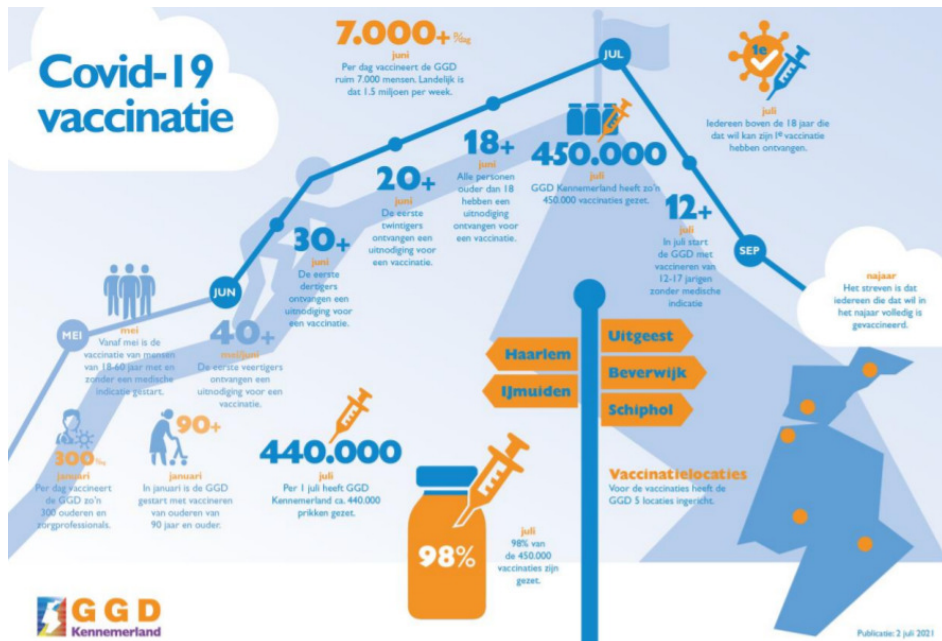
Covid-19 vaccinatie

7.000+ p/dag
juni
Per dag vaccineert de GGD ruim 7.000 mensen. Landelijk is dat 1,5 miljoen per week.

JUL

1e
juli
Iedereen boven de 18 jaar die dat wil kan zijn 1e vaccinatie hebben ontvangen.

18+
juni
Alle personen ouder dan 18 hebben een uitnodiging ontvangen voor een vaccinatie.

450.000
juli
GGD Kennemerland heeft zo'n 450.000 vaccinaties gezet.

20+
juni
De eerste twintigers ontvangen een uitnodiging voor een vaccinatie.

12+
juli
In juli start de GGD met vaccineren van 12-17 jarigen zonder medische indicatie

SEP

najaar
Het streven is dat iedereen die dat wil in het najaar volledig is gevaccineerd.

30+
juni
De eerste dertigers ontvangen een uitnodiging voor een vaccinatie.

JUN

MEI

mei
Vanaf mei is de vaccinatie van mensen van 18-60 jaar met en zonder een medische indicatie gestart.

40+
mei/juni
De eerste veertigers ontvangen een uitnodiging voor een vaccinatie.

Haarlem
IJmuiden
Uitgeest
Beverwijk
Schiphol

300 p/dag
januari
Per dag vaccineert de GGD zo'n 300 ouderen en zorgprofessionals.

90+
januari
In januari is de GGD gestart met vaccineren van ouderen van 90 jaar en ouder.

440.000
juli
Per 1 juli heeft GGD Kennemerland ca. 440.000 prikken gezet.

98%
juli
98% van de 450.000 vaccinaties zijn gezet.

Vaccinatielocaties
Voor de vaccinaties heeft de GGD 5 locaties ingericht.

GGD Kennemerland

Publicatie: 2 juli 2021